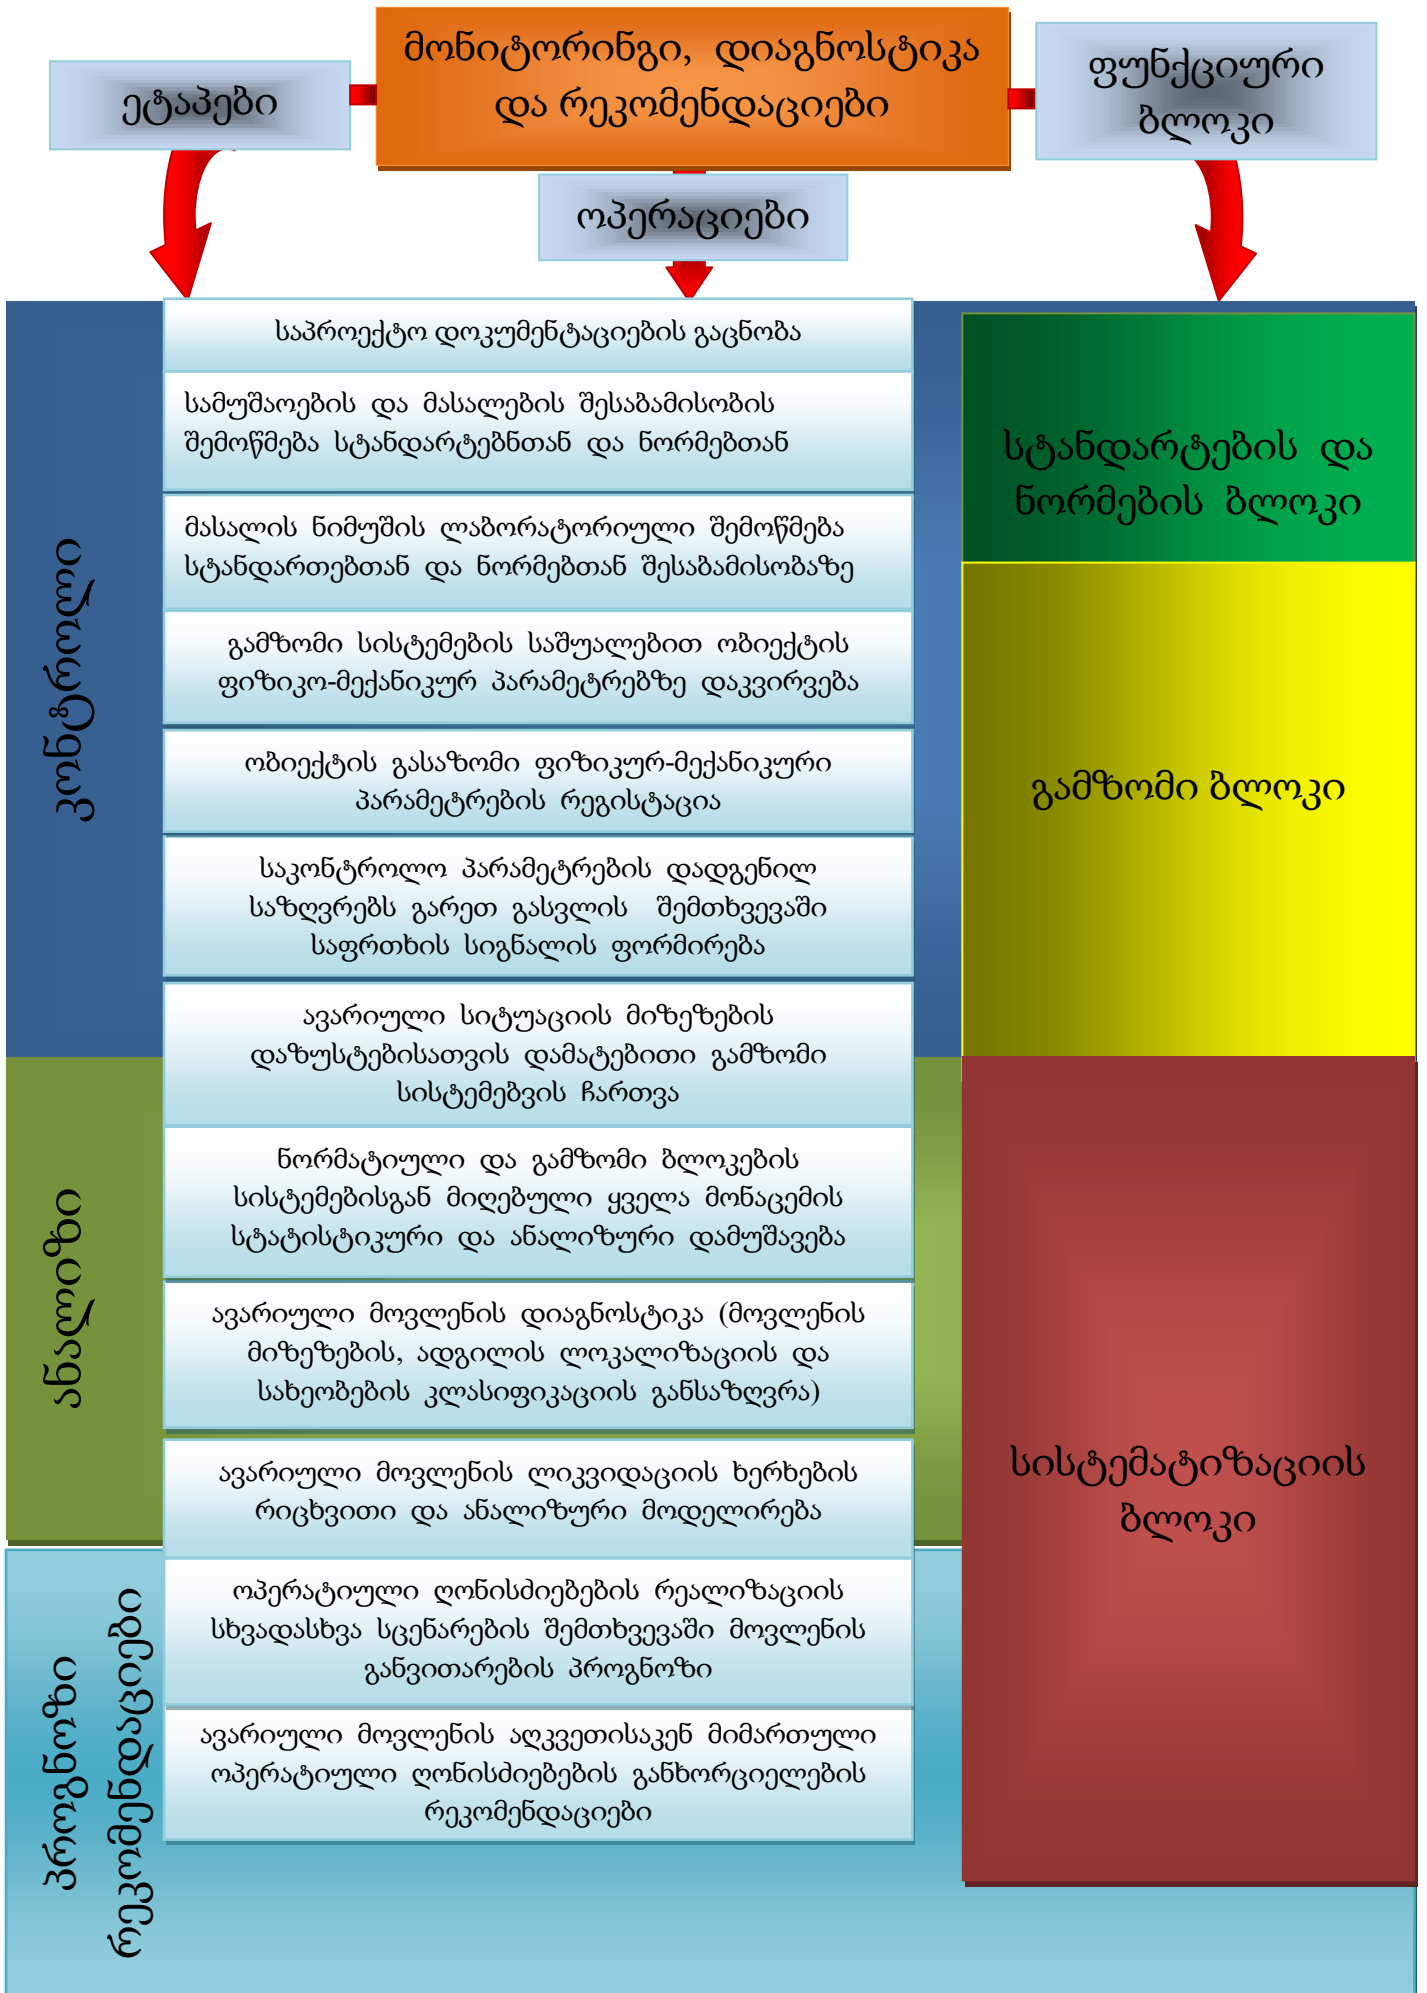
მონიტორინგი, დიაგნოსტიკა და რეკომენდაციები

ეტაპები

ფუნქციური ბლოკი

ოპერაციები

საპროექტო დოკუმენტაციების გაცნობა

სამუშაოების და მასალების შესაბამისობის შემოწმება სტანდარტებთან და ნორმებთან

მასალის ნიმუშის ლაბორატორიული შემოწმება სტანდართებთან და ნორმებთან შესაბამისობაზე

გამზომი სისტემების საშუალებით ობიექტის ფიზიკო-მექანიკურ პარამეტრებზე დაკვირვება

ობიექტის გასაზომი ფიზიკურ-მექანიკური პარამეტრების რეგისტაცია

საკონტროლო პარამეტრების დადგენილ საზღვრებს გარეთ გასვლის შემთხვევაში საფრთხის სიგნალის ფორმირება

ავარიული სიტუაციის მიზეზების დაზუსტებისათვის დამატებითი გამზომი სისტემებვის ჩართვა

ნორმატიული და გამზომი ბლოკების სისტემებისგან მიღებული ყველა მონაცემის სტატისტიკური და ანალიზური დამუშავება

ავარიული მოვლენის დიაგნოსტიკა (მოვლენის მიზეზების, ადგილის ლოკალიზაციის და სახეობების კლასიფიკაციის განსაზღვრა)

ავარიული მოვლენის ლიკვიდაციის ხერხების რიცხვითი და ანალიზური მოდელირება

ოპერატიული ღონისძიებების რეალიზაციის სხვადასხვა სცენარების შემთხვევაში მოვლენის განვითარების პროგნოზი

ავარიული მოვლენის აღკვეთისაკენ მიმართული ოპერატიული ღონისძიებების განხორციელების რეკომენდაციები

კონტროლი

ანალიზი

პროგნოზი რეკომენდაციები

სტანდარტების და ნორმების ბლოკი

გამზომი ბლოკი

სისტემატიზაციის ბლოკი